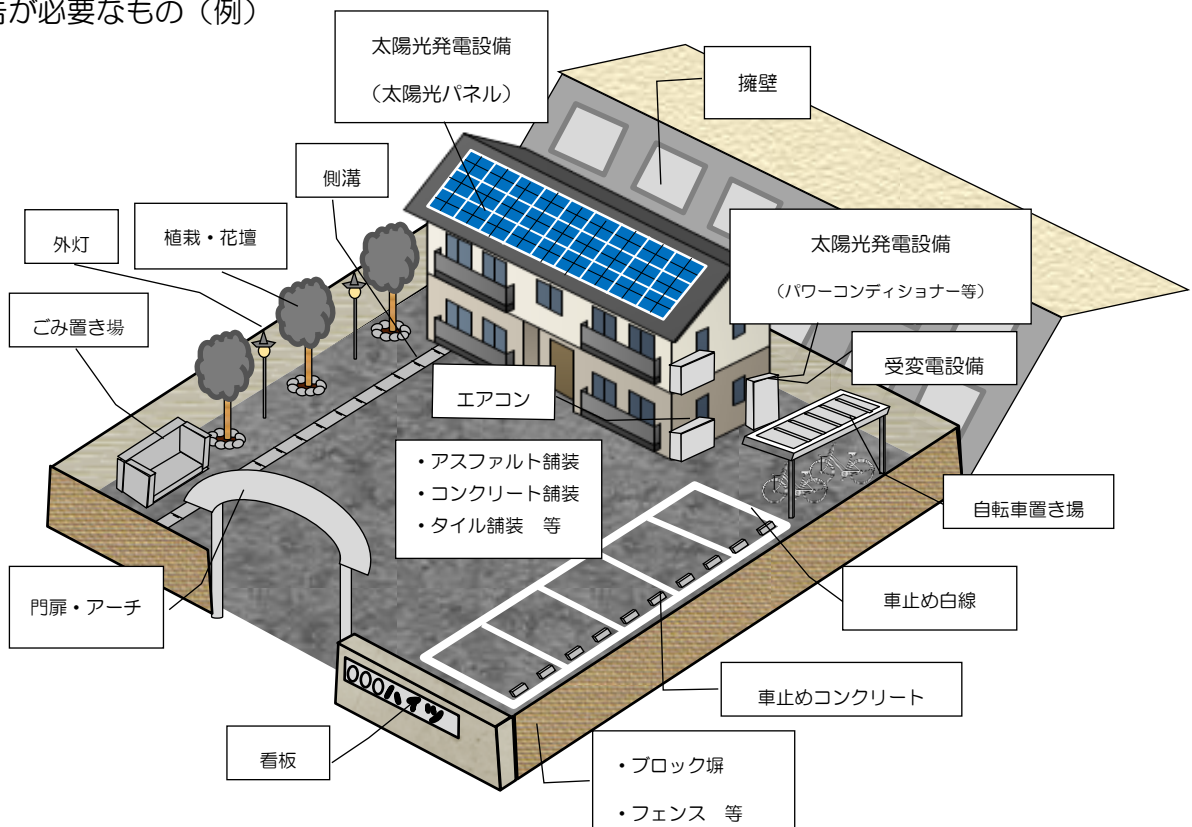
告が必要なもの（例）

太陽光発電設備

（太陽光パネル）

擁壁

側溝

外灯

植栽・花壇

太陽光発電設備

（パワーコンディショナー等）

ごみ置き場

受変電設備

エアコン

・アスファルト舗装
・コンクリート舗装
・タイル舗装　等

自転車置き場

門扉・アーチ

車止め白線

○○○ハイツ

車止めコンクリート

看板

・ブロック塀

・フェンス　等